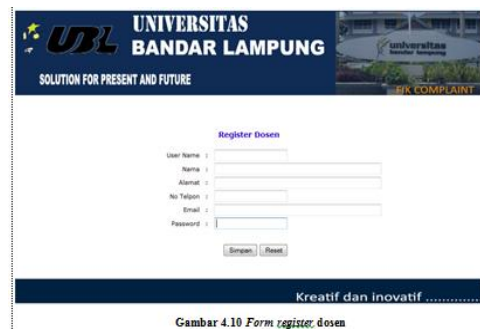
UBL UNIVERSITAS BANDAR LAMPUNG

SOLUTION FOR PRESENT AND FUTURE

universitas bandar lampung

FIK COMPLAINT

Register Dosen

User Name :

Nama :

Alamat :

No Telpon :

Email :

Password :

Simpan Reset

Kreatif dan inovatif ............

Gambar 4.10 *Form register* dosen